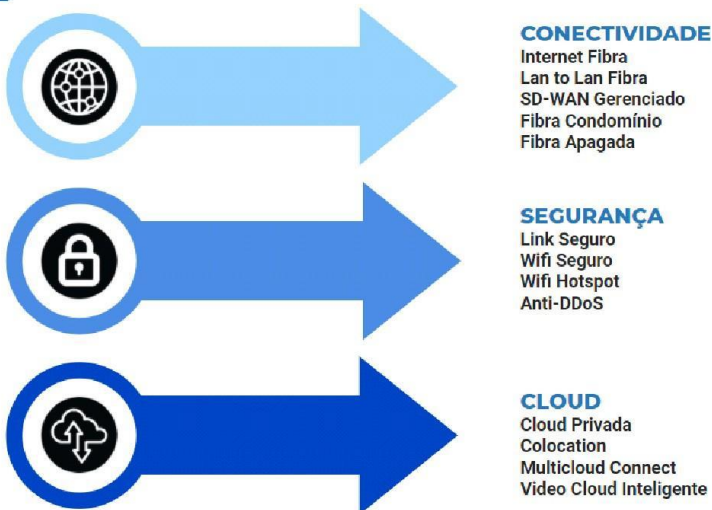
CONECTIVIDADE
Internet Fibra
Lan to Lan Fibra
SD-WAN Gerenciado
Fibra Condomínio
Fibra Apagada

SEGURANÇA
Link Seguro
Wifi Seguro
Wifi Hotspot
Anti-DDoS

CLOUD
Cloud Privada
Colocation
Multicloud Connect
Video Cloud Inteligente